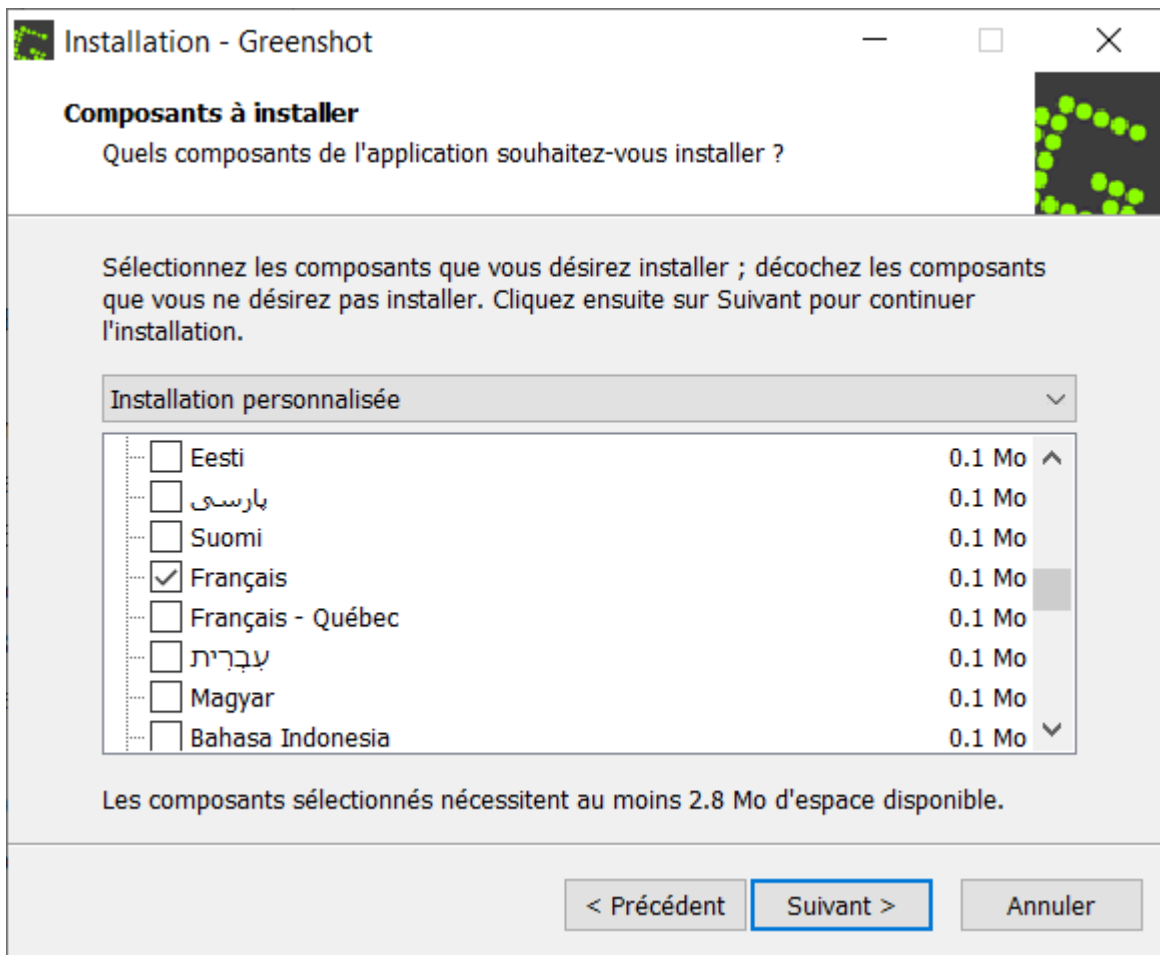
Installation - Greenshot

Composants à installer

Quels composants de l'application souhaitez-vous installer ?

Sélectionnez les composants que vous désirez installer ; décochez les composants que vous ne désirez pas installer. Cliquez ensuite sur Suivant pour continuer l'installation.

Installation personnalisée

| | |
|---|---|
| Eesti | 0.1 Mo |
| پارسی | 0.1 Mo |
| Suomi | 0.1 Mo |
| Français | 0.1 Mo |
| Français - Québec | 0.1 Mo |
| עִבְרִית | 0.1 Mo |
| Magyar | 0.1 Mo |
| Bahasa Indonesia | 0.1 Mo |

Les composants sélectionnés nécessitent au moins 2.8 Mo d'espace disponible.

< Précédent | Suivant > | Annuler